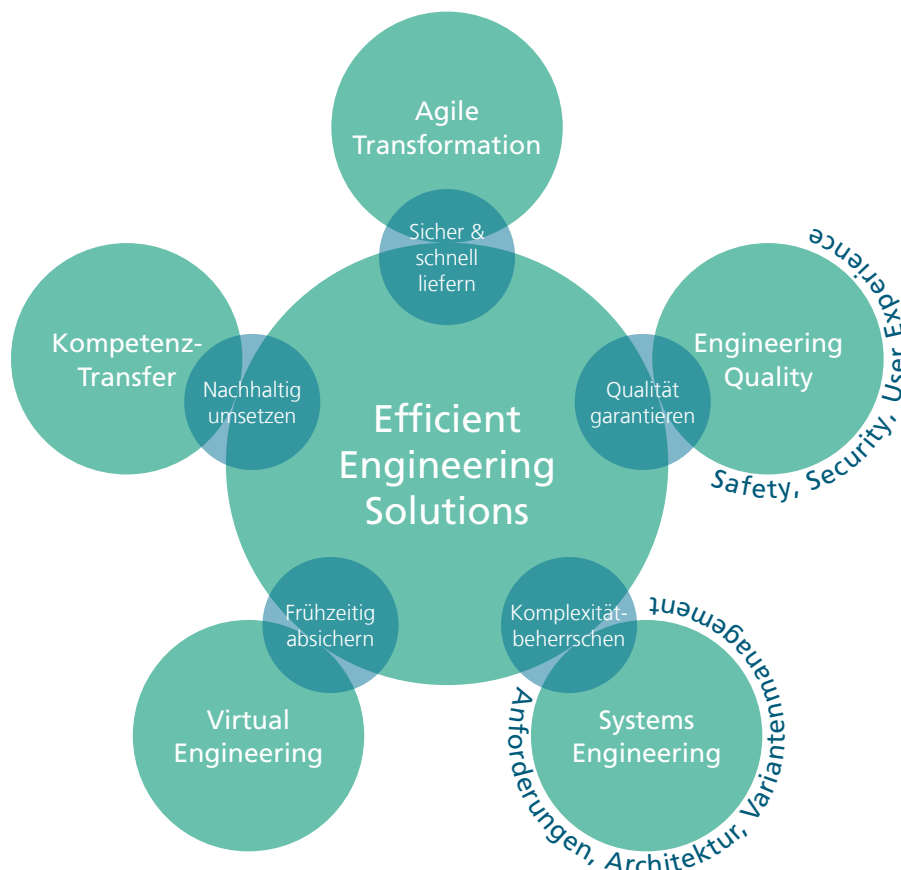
Agile Transformation

Sicher & schnell liefern

Kompetenz-Transfer

Nachhaltig umsetzen

Efficient Engineering Solutions

Qualität garantieren

Engineering Quality

Safety, Security, User Experience

Frühzeitig absichern

Komplexität beherrschen

Virtual Engineering

Systems Engineering

Anforderungen, Architektur, Variantenmanagement